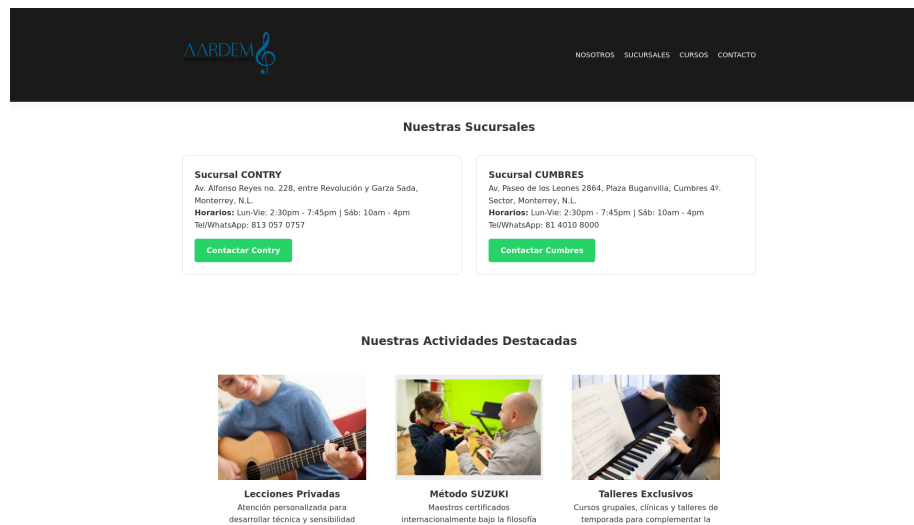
AARDEM

NOSOTROS SUCURSALES CURSOS CONTACTO

Nuestras Sucursales

Sucursal CONTRY
Av. Alfonso Reyes no. 228, entre Revolución y Garza Sada, Monterrey, N.L.
**Horarios:** Lun-Vie: 2:30pm - 7:45pm | Sáb: 10am - 4pm
Tel/WhatsApp: 813 057 0757

Contactar Contry

Sucursal CUMBRES
Av. Paseo de los Leones 2864, Plaza Buganvilia, Cumbres 4º. Sector, Monterrey, N.L.
**Horarios:** Lun-Vie: 2:30pm - 7:45pm | Sáb: 10am - 4pm
Tel/WhatsApp: 81 4010 8000

Contactar Cumbres

Nuestras Actividades Destacadas

Lecciones Privadas
Atención personalizada para desarrollar técnica y sensibilidad

Método SUZUKI
Maestros certificados internacionalmente bajo la filosofía

Talleres Exclusivos
Cursos grupales, clínicas y talleres de temporada para complementar la